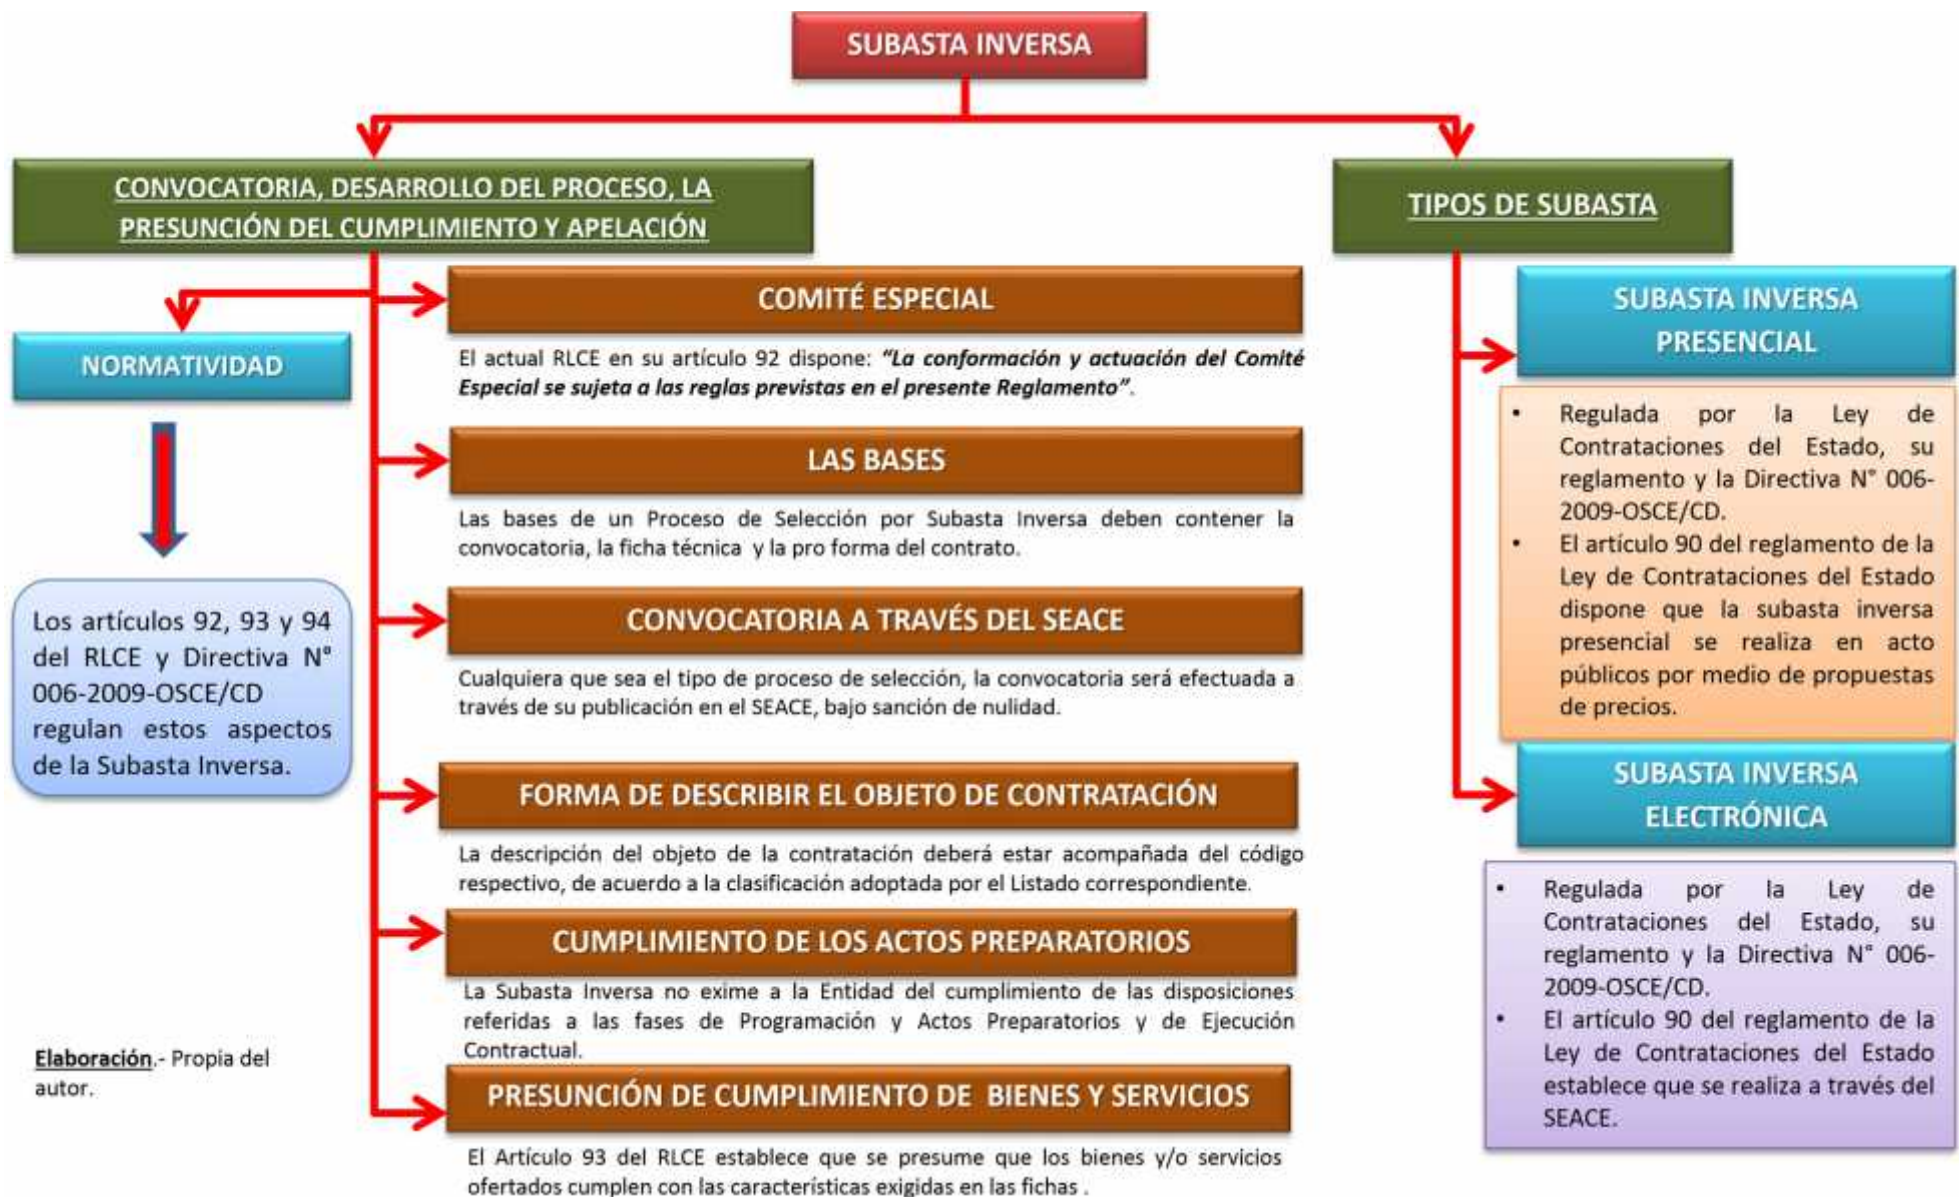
SUBASTA INVERSA

CONVOCATORIA, DESARROLLO DEL PROCESO, LA PRESUNCIÓN DEL CUMPLIMIENTO Y APELACIÓN

NORMATIVIDAD

Los artículos 92, 93 y 94 del RLCE y Directiva N° 006-2009-OSCE/CD regulan estos aspectos de la Subasta Inversa.

COMITÉ ESPECIAL

El actual RLCE en su artículo 92 dispone: *"La conformación y actuación del Comité Especial se sujeta a las reglas previstas en el presente Reglamento"*.

LAS BASES

Las bases de un Proceso de Selección por Subasta Inversa deben contener la convocatoria, la ficha técnica y la pro forma del contrato.

CONVOCATORIA A TRAVÉS DEL SEACE

Cualquiera que sea el tipo de proceso de selección, la convocatoria será efectuada a través de su publicación en el SEACE, bajo sanción de nulidad.

FORMA DE DESCRIBIR EL OBJETO DE CONTRATACIÓN

La descripción del objeto de la contratación deberá estar acompañada del código respectivo, de acuerdo a la clasificación adoptada por el Listado correspondiente.

CUMPLIMIENTO DE LOS ACTOS PREPARATORIOS

La Subasta Inversa no exime a la Entidad del cumplimiento de las disposiciones referidas a las fases de Programación y Actos Preparatorios y de Ejecución Contractual.

PRESUNCIÓN DE CUMPLIMIENTO DE BIENES Y SERVICIOS

El Artículo 93 del RLCE establece que se presume que los bienes y/o servicios ofertados cumplen con las características exigidas en las fichas .

Elaboración.- Propia del autor.

TIPOS DE SUBASTA

SUBASTA INVERSA PRESENCIAL

- Regulada por la Ley de Contrataciones del Estado, su reglamento y la Directiva N° 006-2009-OSCE/CD.
- El artículo 90 del reglamento de la Ley de Contrataciones del Estado dispone que la subasta inversa presencial se realiza en acto públicos por medio de propuestas de precios.

SUBASTA INVERSA ELECTRÓNICA

- Regulada por la Ley de Contrataciones del Estado, su reglamento y la Directiva N° 006-2009-OSCE/CD.
- El artículo 90 del reglamento de la Ley de Contrataciones del Estado establece que se realiza a través del SEACE.